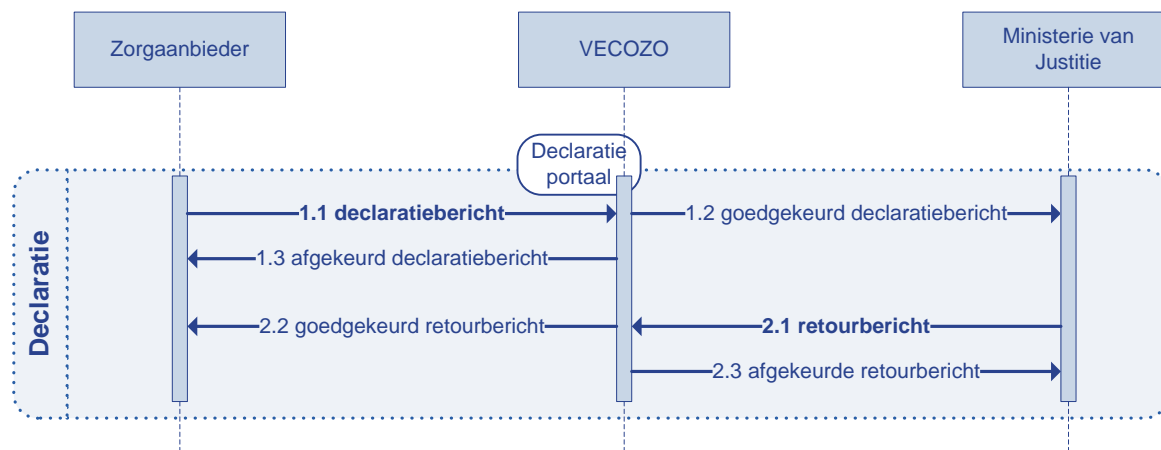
Zorgaanbieder

VECOZO

Ministerie van Justitie

Declaratie portaal

Declaratie

1.1 declaratiebericht

1.2 goedgekeurd declaratiebericht

1.3 afgekeurd declaratiebericht

2.2 goedgekeurd retourbericht

2.1 retourbericht

2.3 afgekeurde retourbericht